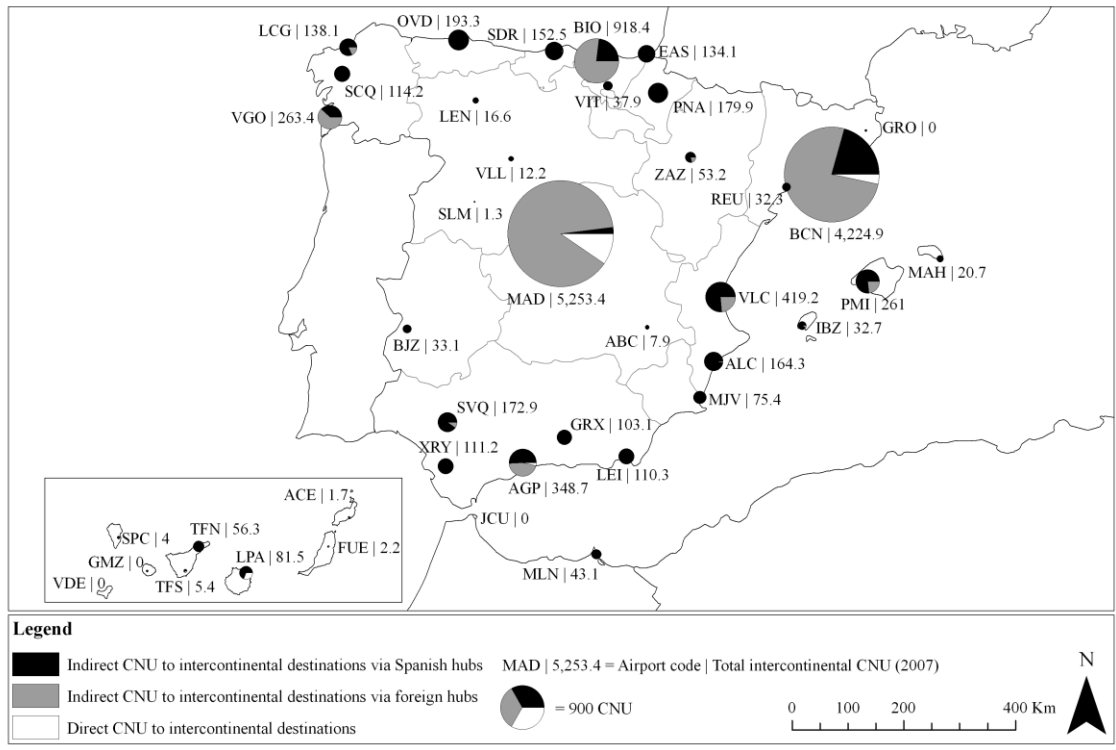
LCG | 138.1
OVD | 193.3
SDR | 152.5
BIO | 918.4
EAS | 134.1
SCQ | 114.2
VIT | 37.9
PNA | 179.9
VGO | 263.4
LEN | 16.6
GRO | 0
ZAZ | 53.2
VLL | 12.2
REU | 32.3
SLM | 1.3
BCN | 4,224.9
MAH | 20.7
MAD | 5,253.4
VLC | 419.2
PMI | 261
IBZ | 32.7
BJZ | 33.1
ABC | 7.9
ALC | 164.3
MJV | 75.4
SVQ | 172.9
GRX | 103.1
XRY | 111.2
AGP | 348.7
LEI | 110.3
ACE | 1.7
JCU | 0
SPC | 4
TFN | 56.3
GMZ | 0
FUE | 2.2
LPA | 81.5
TFS | 5.4
VDE | 0
MLN | 43.1

Legend
Indirect CNU to intercontinental destinations via Spanish hubs
Indirect CNU to intercontinental destinations via foreign hubs
Direct CNU to intercontinental destinations
MAD | 5,253.4 = Airport code | Total intercontinental CNU (2007)
= 900 CNU
0 100 200 400 Km
N